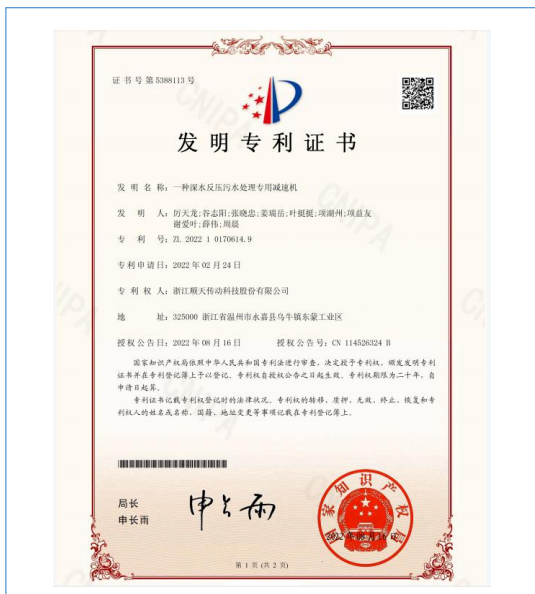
证书号第5388113号

发明专利证书

发明名称：一种深水反压污水处理专用减速机

发明人：厉天龙；谷志阳；张晓忠；姜瑞岳；叶挺挺；项湖州；项益友
谢爱叶；薛伟；周晨

专利号：ZL 2022 1 0170614.9

专利申请日：2022年02月24日

专利权人：浙江顺天传动科技股份有限公司

地址：325000 浙江省温州市永嘉县乌牛镇东蒙工业区

授权公告日：2022年08月16日　　授权公告号：CN 114526324 B

国家知识产权局依照中华人民共和国专利法进行审查，决定授予专利权，颁发发明专利证书并在专利登记簿上予以登记。专利权自授权公告之日起生效。专利权期限为二十年，自申请日起算。

专利证书记载专利权登记时的法律状况。专利权的转移、质押、无效、终止、恢复和专利权人的姓名或名称、国籍、地址变更等事项记载在专利登记簿上。

局长
申长雨

申长雨

第1页（共2页）

CNIPA

国家知识产权局